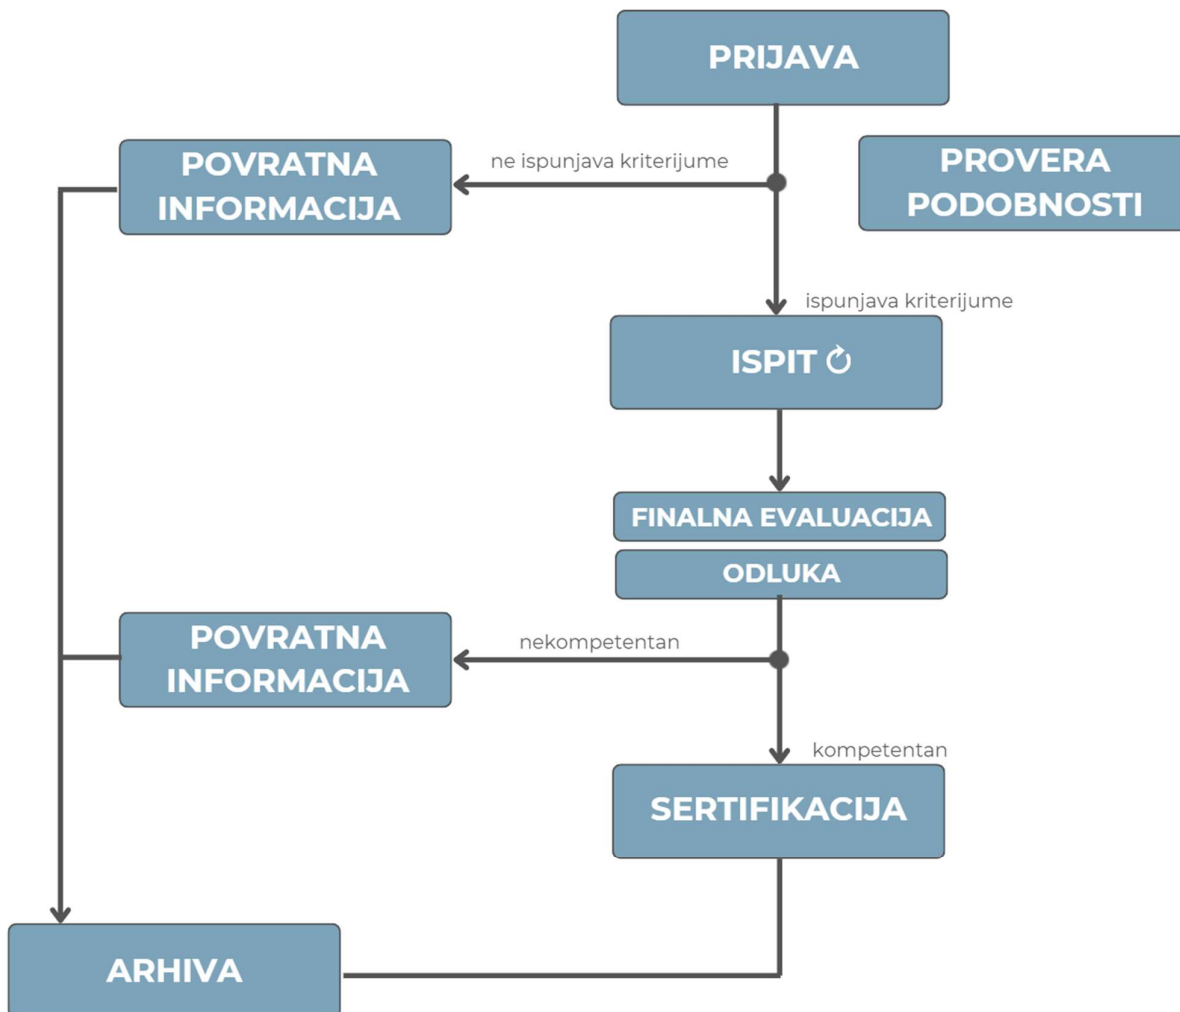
PRIJAVA

POVRATNA INFORMACIJA

ne ispunjava kriterijume

PROVERA PODOBNOSTI

ispunjava kriterijume

ISPIT

FINALNA EVALUACIJA

ODLUKA

POVRATNA INFORMACIJA

nekompetentan

kompetentan

SERTIFIKACIJA

ARHIVA